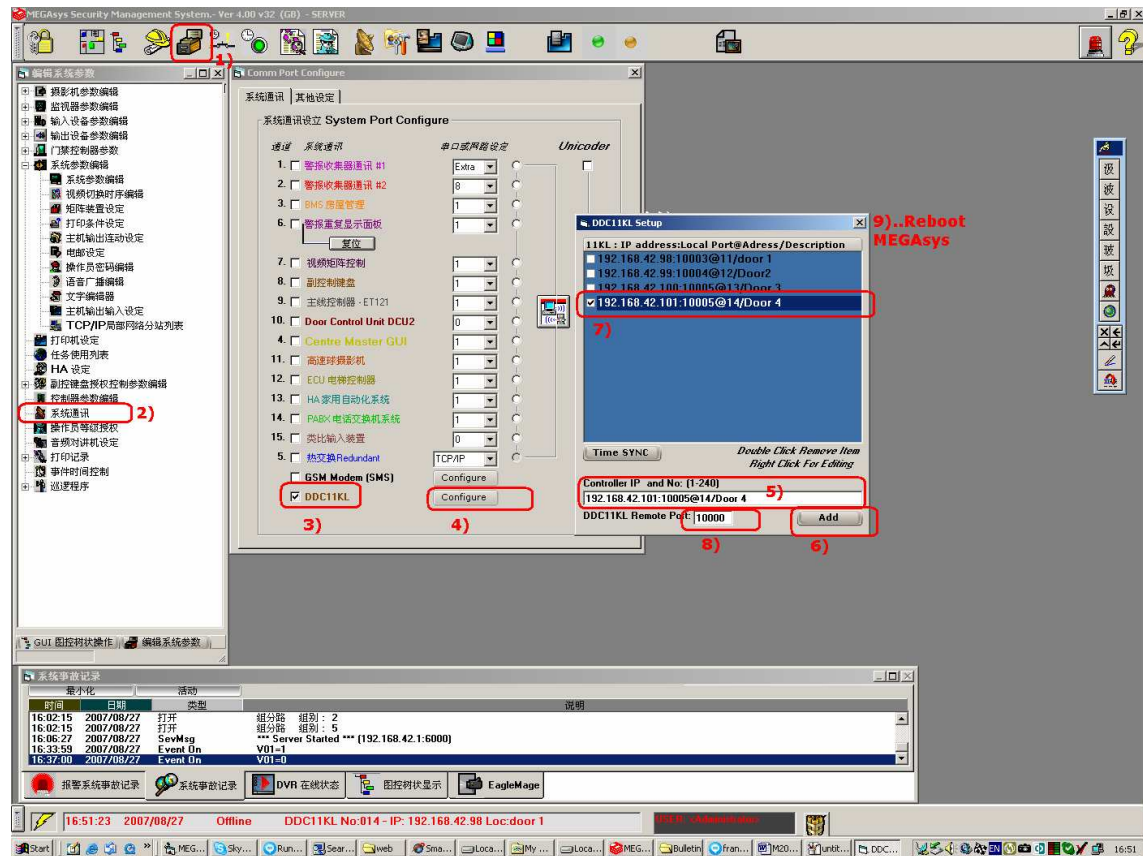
MEGAsys Security Management System.- Ver 4.00 v32 (GB) - SERVER

1)

编辑系统参数
摄影机参数编辑
监视器参数编辑
输入设备参数编辑
输出设备参数编辑
门禁控制器参数
系统参数编辑
系统参数编辑
视频切换时序编辑
矩阵装置设定
打印条件设定
主机输出连动设定
电邮设定
操作员密码编辑
语言广播编辑
文字编辑器
主机输出输入设定
TCP/IP局部网络分站列表
打印机设定
任务使用列表
HA 设定
副控键盘授权控制参数编辑
控制器参数编辑
系统通讯
2)
操作员等级授权
音频对讲机设定
打印记录
事件时间控制
巡逻程序

GUI 图控树状操作 | 编辑系统参数

Comm Port Configure
系统通讯 | 其他设定
系统通讯设立 System Port Configure
通道 系统通讯 串口或网路设定 Unicoder
1. 警报收集器通讯 #1 Extra
2. 警报收集器通讯 #2 8
3. BMS 房屋管理 1
6. 警报重复显示面板 1
复位
7. 视频矩阵控制 1
8. 副控制键盘 1
9. 主线控制器 - ET121 1
10. Door Control Unit DCU2 0
4. Centre Master GUI 1
11. 高速球摄影机 1
12. ECU 电梯控制器 1
13. HA 家用自动化系统 1
14. PABX 电话交换机系统 1
15. 类比输入装置 0
5. 热交换Redundant TCP/IP
GSM Modem (SMS) Configure
DDC11KL Configure
3)
4)

DDC11KL Setup
9)..Reboot MEGAsys
11KL : IP address:Local Port@Adress/Description
192.168.42.98:10003@11/door 1
192.168.42.99:10004@12/Door2
192.168.42.100:10005@13/Door 3
192.168.42.101:10005@14/Door 4
7)
Time SYNC
Double Click Remove Item
Right Click For Editing
Controller IP and No: (1-240)
5)
192.168.42.101:10005@14/Door 4
DDC11KL Remote Port: 10000
Add
8)
6)

系统事故记录
最小化 活动
时间 日期 类型 说明
16:02:15 2007/08/27 打开 组分路 组别 : 2
16:02:15 2007/08/27 打开 组分路 组别 : 5
16:06:27 2007/08/27 SevMsg *** Server Started *** (192.168.42.1:6000)
16:33:59 2007/08/27 Event On V01=1
16:37:00 2007/08/27 Event On V01=0

报警系统事故记录 | 系统事故记录 | DVR 在线状态 | 图控树状显示 | EagleMage

16:51:23 2007/08/27 Offline DDC11KL No:014 - IP: 192.168.42.98 Loc:door 1
USER: <Administrator>

Start | MEG... | Sky... | Run... | Sear... | web | Sma... | Loca... | My ... | Loca... | MEG... | Bulletin | fran... | M20... | untit... | DDC... | 16:51